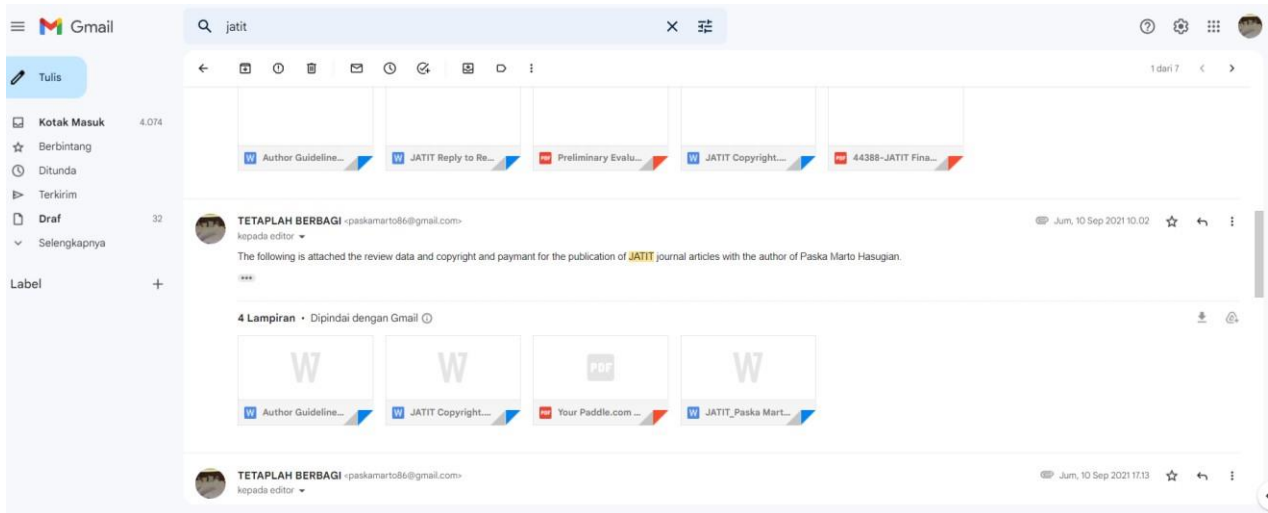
Gmail

jatit

Tulis

Kotak Masuk 4.074
Berbintang
Ditunda
Terkirim
Draf 32
Selengkapnya

Label +

1 dari 7

Author Guideline...
JATIT Reply to Re...
Preliminary Evalu...
JATIT Copyright....
44388-JATIT Fina...

TETAPLAH BERBAGI <paskamarto86@gmail.com>
kepada editor
Jum, 10 Sep 2021 10.02

The following is attached the review data and copyright and paymant for the publication of JATIT journal articles with the author of Paska Marto Hasugian.

4 Lampiran • Dipindai dengan Gmail

Author Guideline...
JATIT Copyright....
Your Paddle.com ...
JATIT_Paska Mart...

TETAPLAH BERBAGI <paskamarto86@gmail.com>
kepada editor
Jum, 10 Sep 2021 17.13